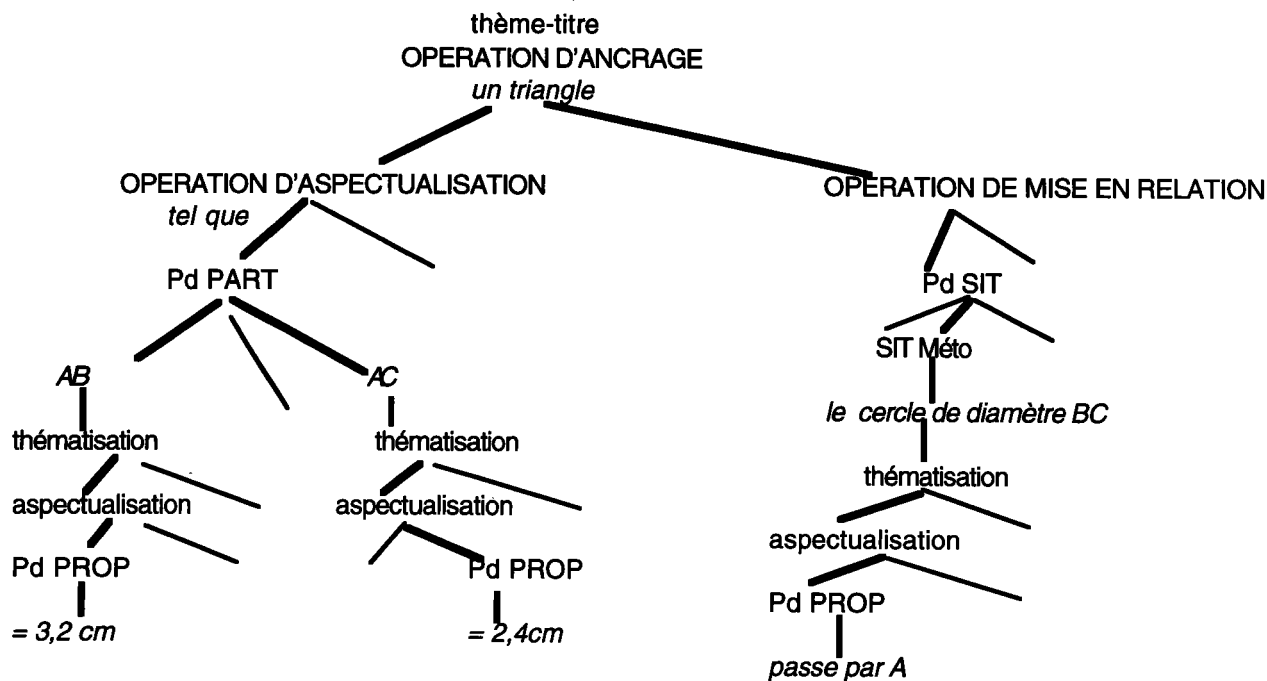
thème-titre
OPERATION D'ANCRAGE
*un triangle*

OPERATION D'ASPECTUALISATION
*tel que*

Pd PART

*AB*
thématisation
aspectualisation
Pd PROP
*= 3,2 cm*

*AC*
thématisation
aspectualisation
Pd PROP
*= 2,4cm*

OPERATION DE MISE EN RELATION

Pd SIT

SIT Méto

*le cercle de diamètre BC*

thématisation
aspectualisation
Pd PROP
*passe par A*